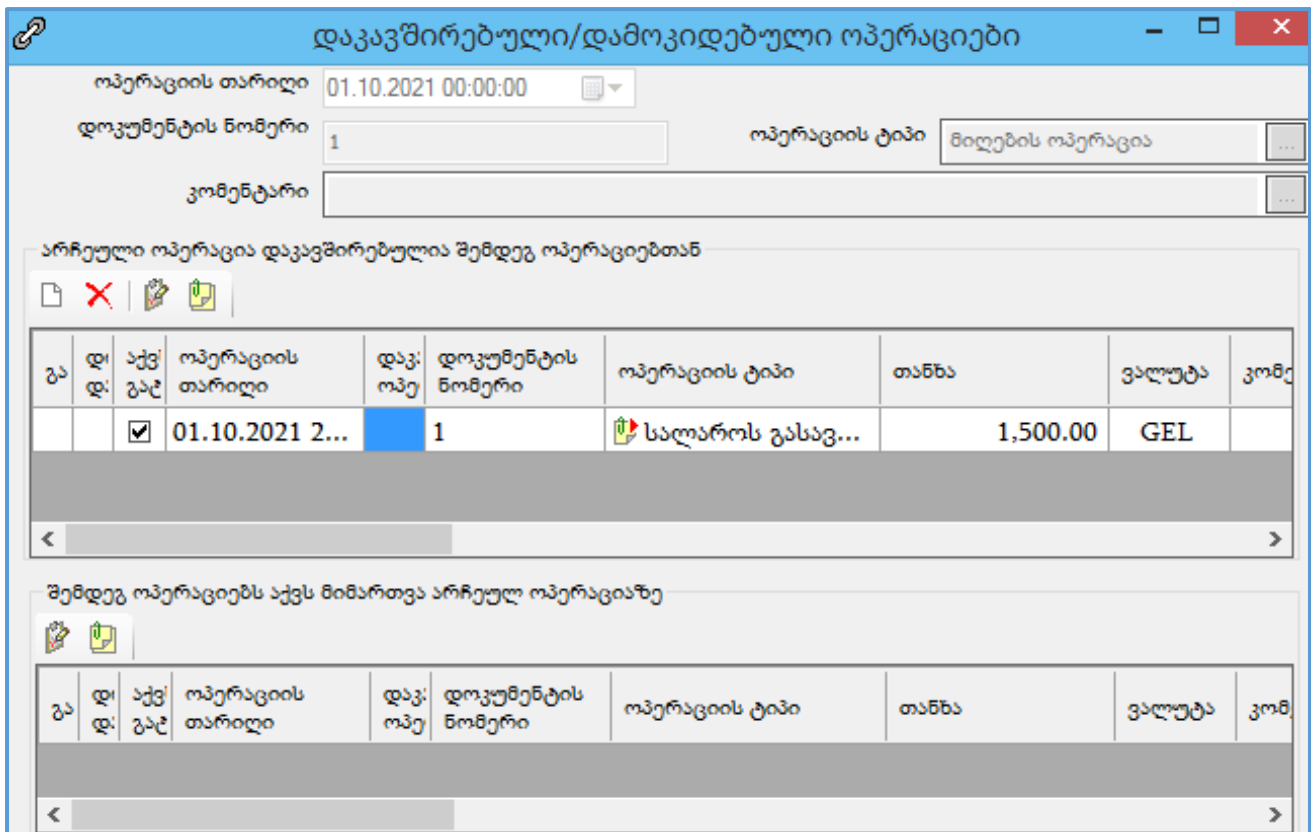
დაკავშირებული/დამოკიდებული ოპერაციები

ოპერაციის თარიღი 01.10.2021 00:00:00

დოკუმენტის ნომერი 1

ოპერაციის ტიპი მიღების ოპერაცია ...

კომენტარი ...

არჩეული ოპერაცია დაკავშირებულია შემდეგ ოპერაციებთან

| გა | დო დო | აქვ გაძ | ოპერაციის თარიღი | დაკ ოპე | დოკუმენტის ნომერი | ოპერაციის ტიპი | თანხა | ვალუტა | კომ |
|---|---|---|---|---|---|---|---|---|---|
| | | ☑ | 01.10.2021 2... | | 1 | სალაროს გასავ... | 1,500.00 | GEL | |

შემდეგ ოპერაციებს აქვს მიმართვა არჩეულ ოპერაციაზე

| გა | დო დო | აქვ გაძ | ოპერაციის თარიღი | დაკ ოპე | დოკუმენტის ნომერი | ოპერაციის ტიპი | თანხა | ვალუტა | კომ |
|---|---|---|---|---|---|---|---|---|---|